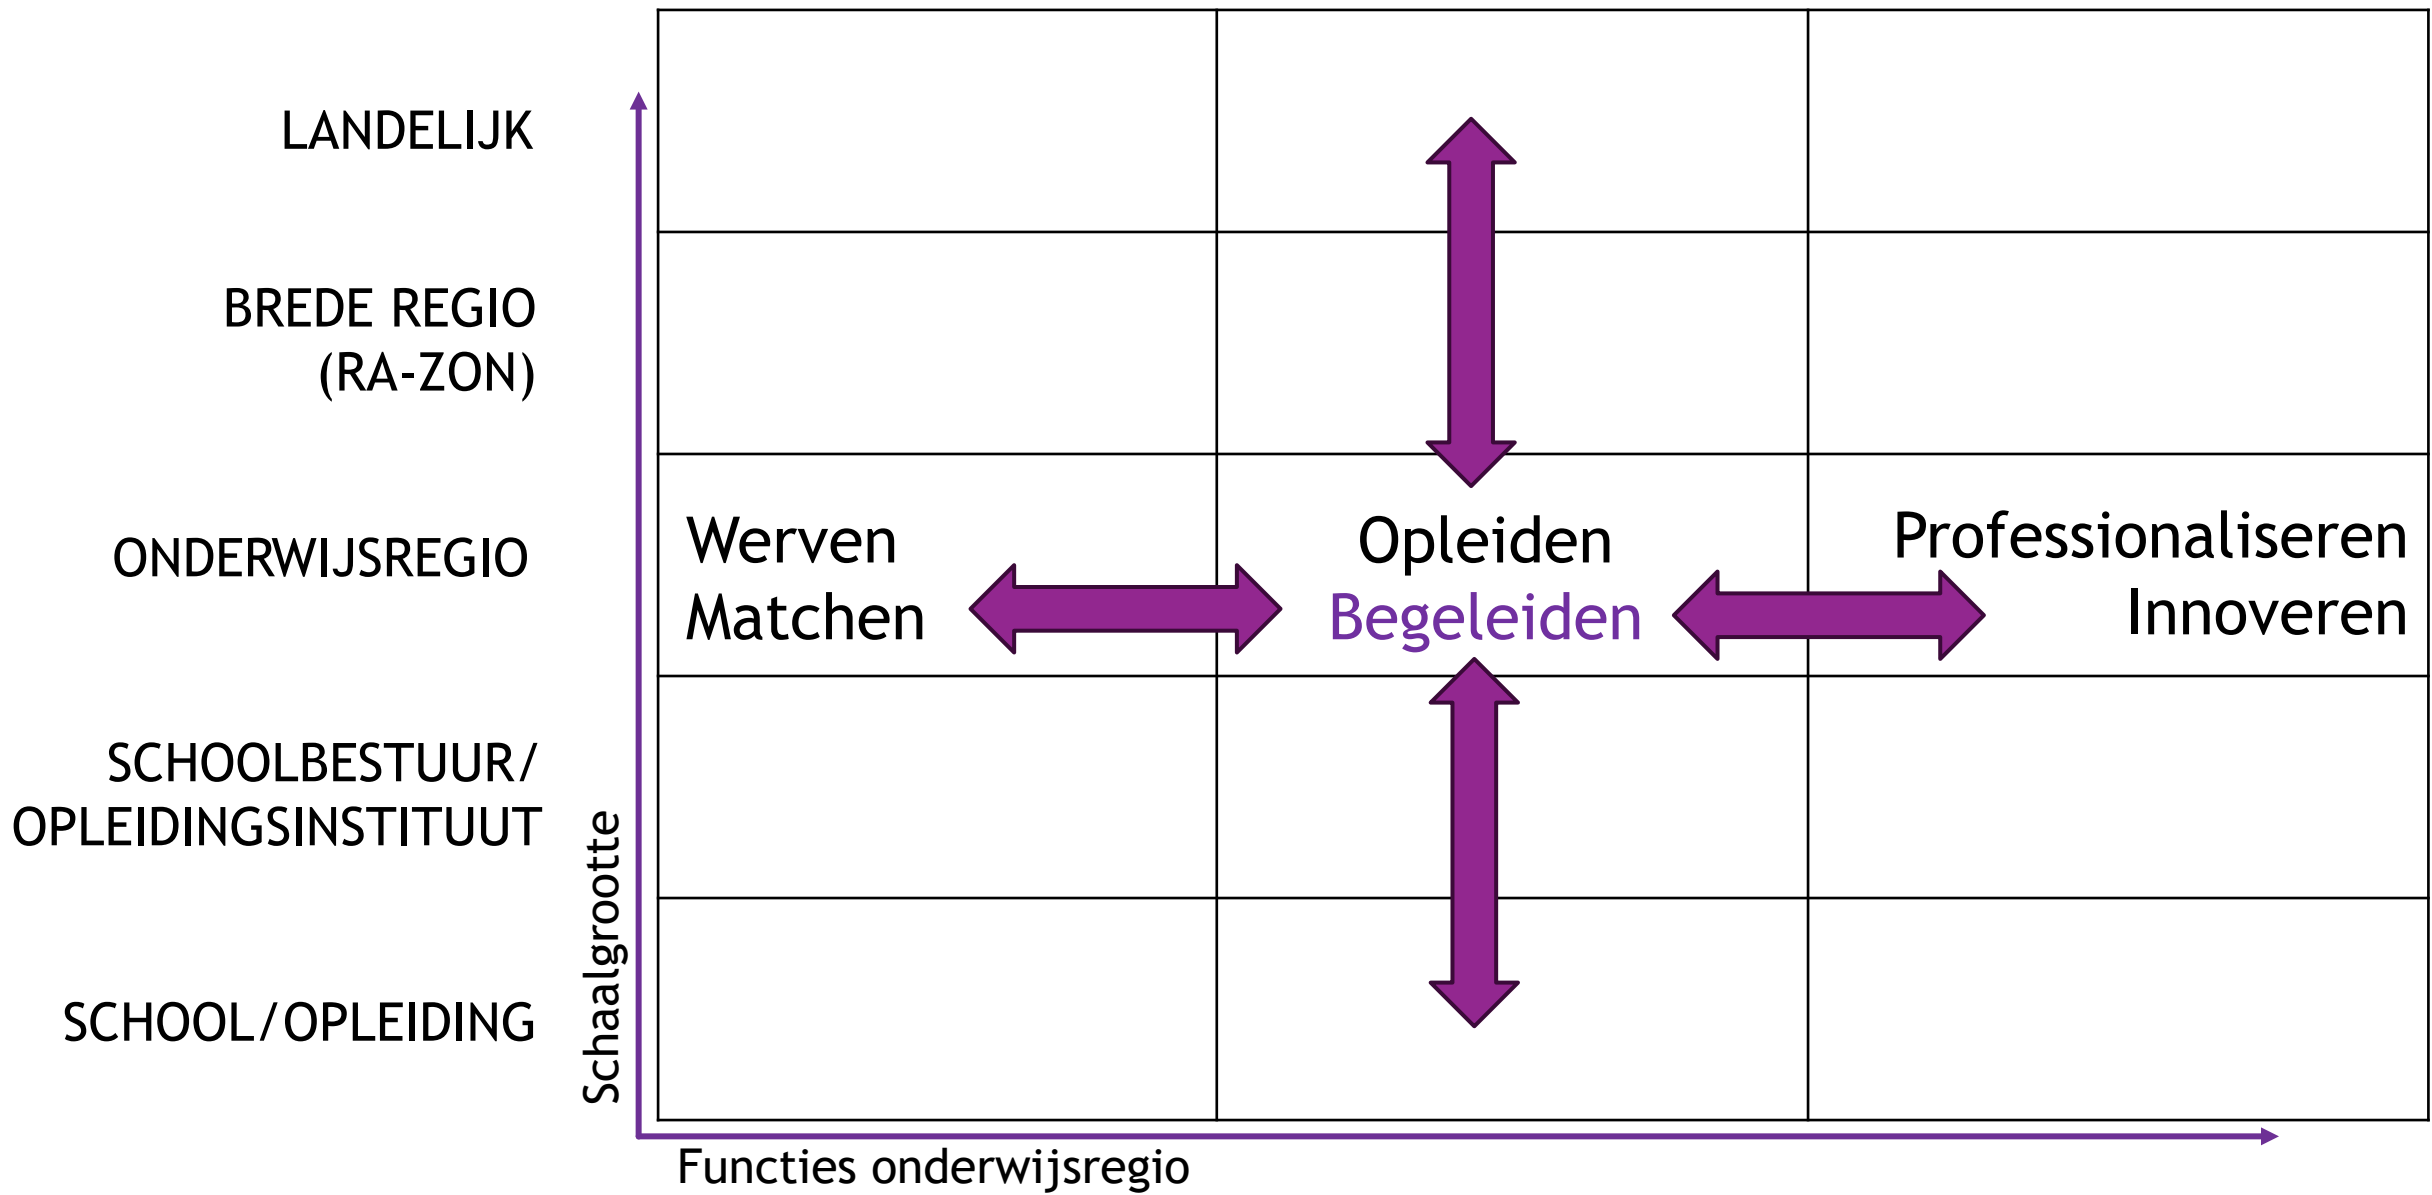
LANDELIJK

BREDE REGIO (RA-ZON)

ONDERWIJSREGIO

SCHOOLBESTUUR/ OPLEIDINGSINSTITUUT

SCHOOL/OPLEIDING

Werven
Matchen

Opleiden
Begeleiden

Professionaliseren
Innoveren

Schaalgrootte

Functies onderwijsregio